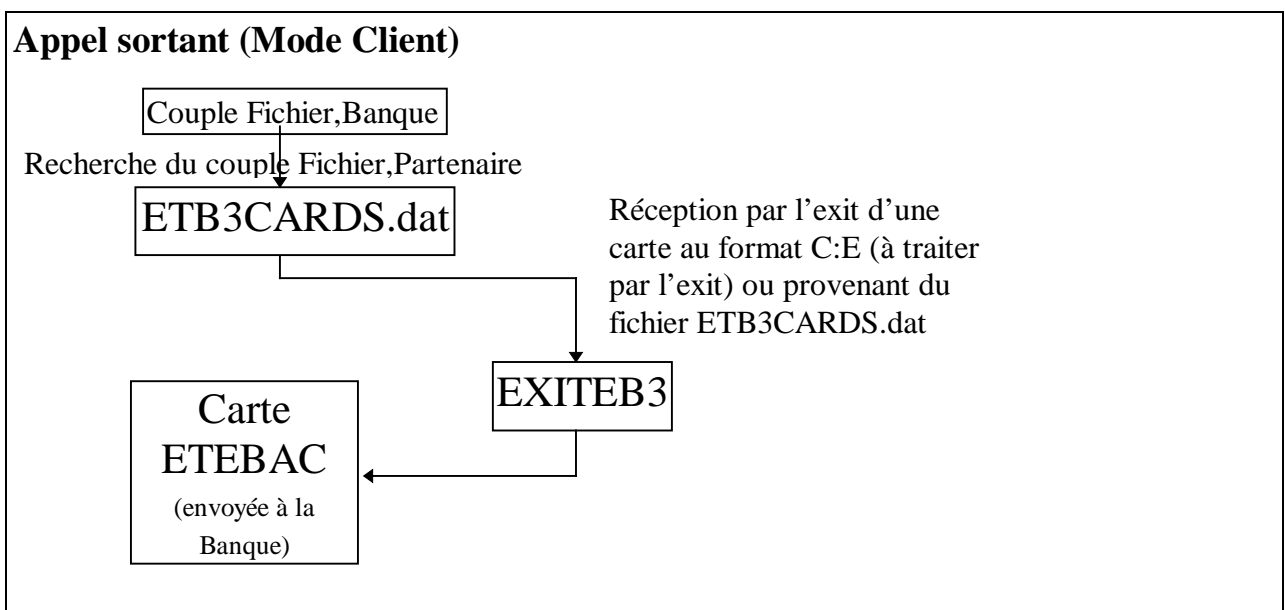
Appel sortant (Mode Client)

Couple Fichier,Banque

Recherche du couple Fichier,Partenaire

ETB3CARDS.dat

Réception par l'exit d'une carte au format C:E (à traiter par l'exit) ou provenant du fichier ETB3CARDS.dat

EXITEB3

Carte ETEBAC (envoyée à la Banque)